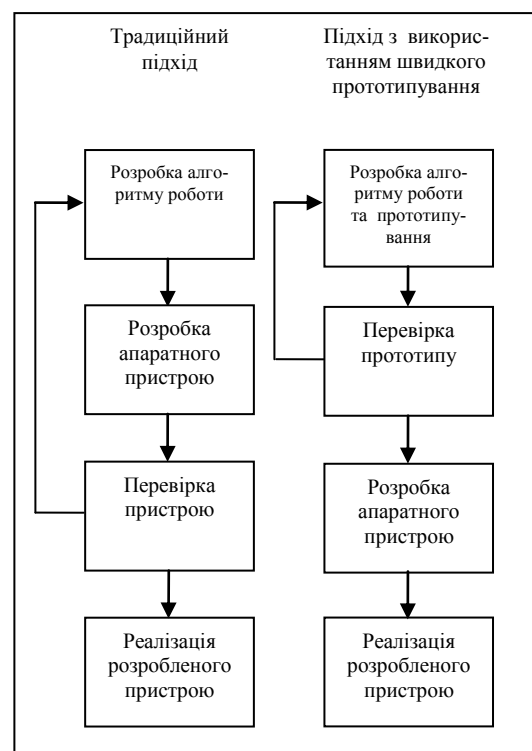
Традиційний підхід

Розробка алгоритму роботи

Розробка апаратного пристрою

Перевірка пристрою

Реалізація розробленого пристрою

Підхід з використанням швидкого прототипування

Розробка алгоритму роботи та прототипування

Перевірка прототипу

Розробка апаратного пристрою

Реалізація розробленого пристрою